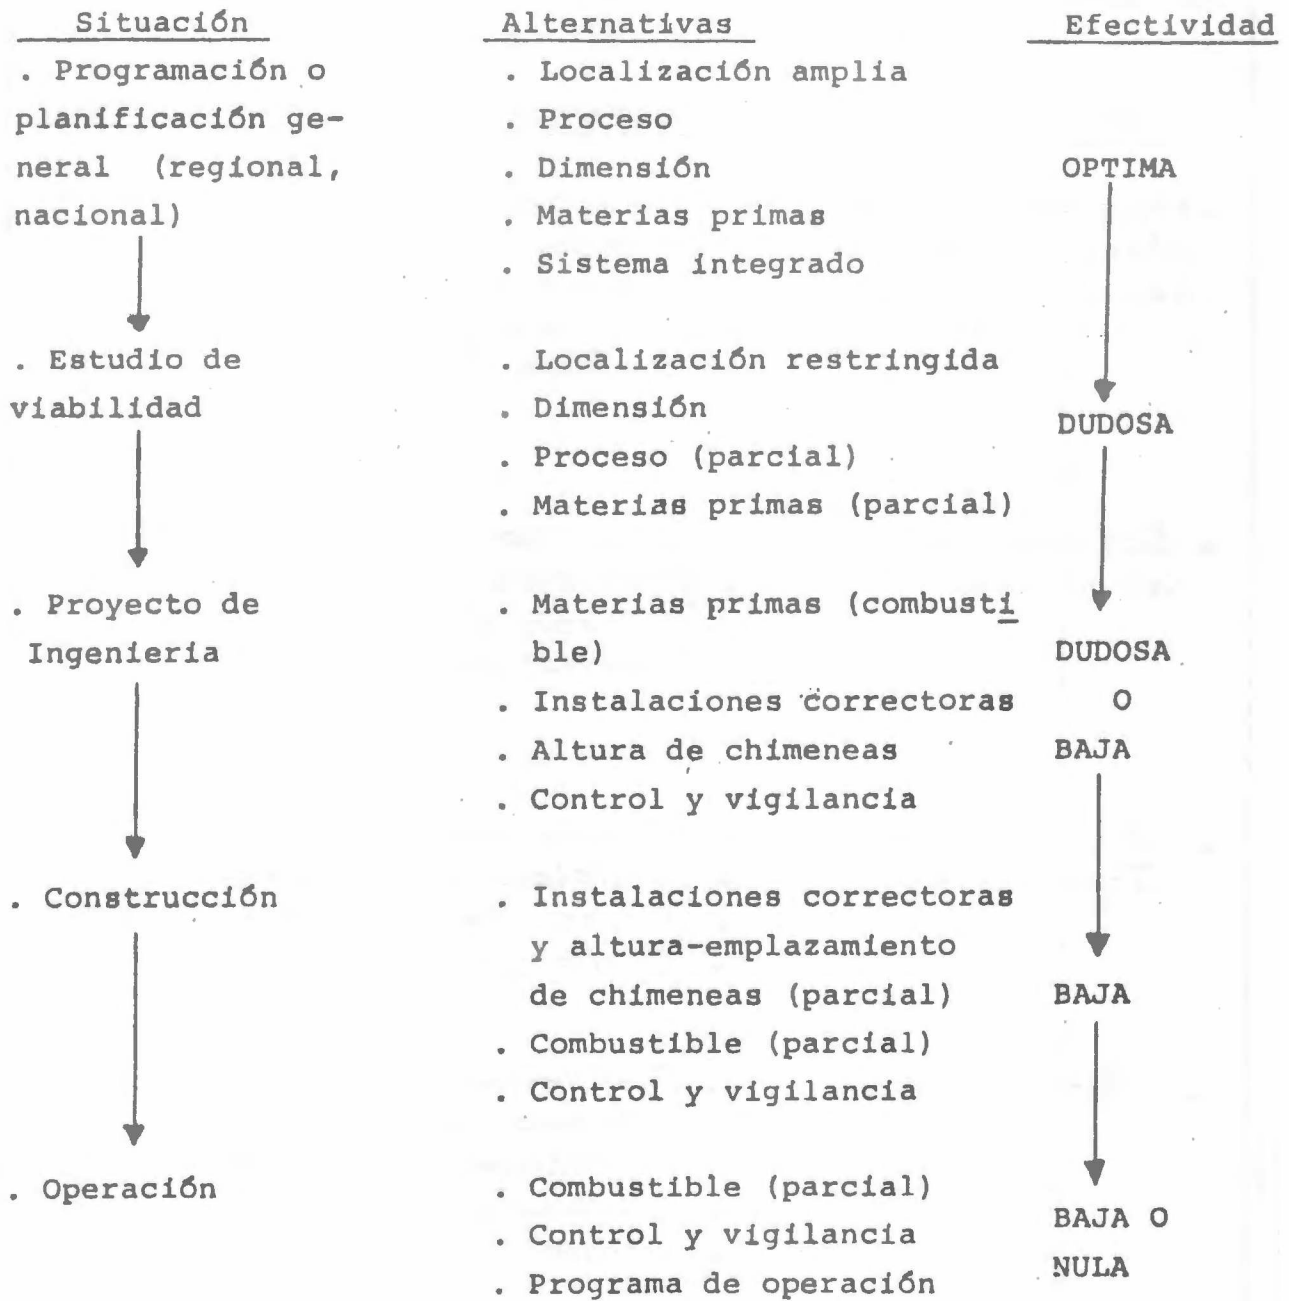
| Situación | Alternativas | Efectividad |
|---|---|---|
| . Programación o planificación general (regional, nacional) | . Localización amplia<br>. Proceso<br>. Dimensión<br>. Materias primas<br>. Sistema integrado | OPTIMA |
| . Estudio de viabilidad | . Localización restringida<br>. Dimensión<br>. Proceso (parcial)<br>. Materias primas (parcial) | DUDOSA |
| . Proyecto de Ingeniería | . Materias primas (combustible)<br>. Instalaciones correctoras<br>. Altura de chimeneas<br>. Control y vigilancia | DUDOSA O BAJA |
| . Construcción | . Instalaciones correctoras y altura-emplazamiento de chimeneas (parcial)<br>. Combustible (parcial)<br>. Control y vigilancia | BAJA |
| . Operación | . Combustible (parcial)<br>. Control y vigilancia<br>. Programa de operación | BAJA O NULA |